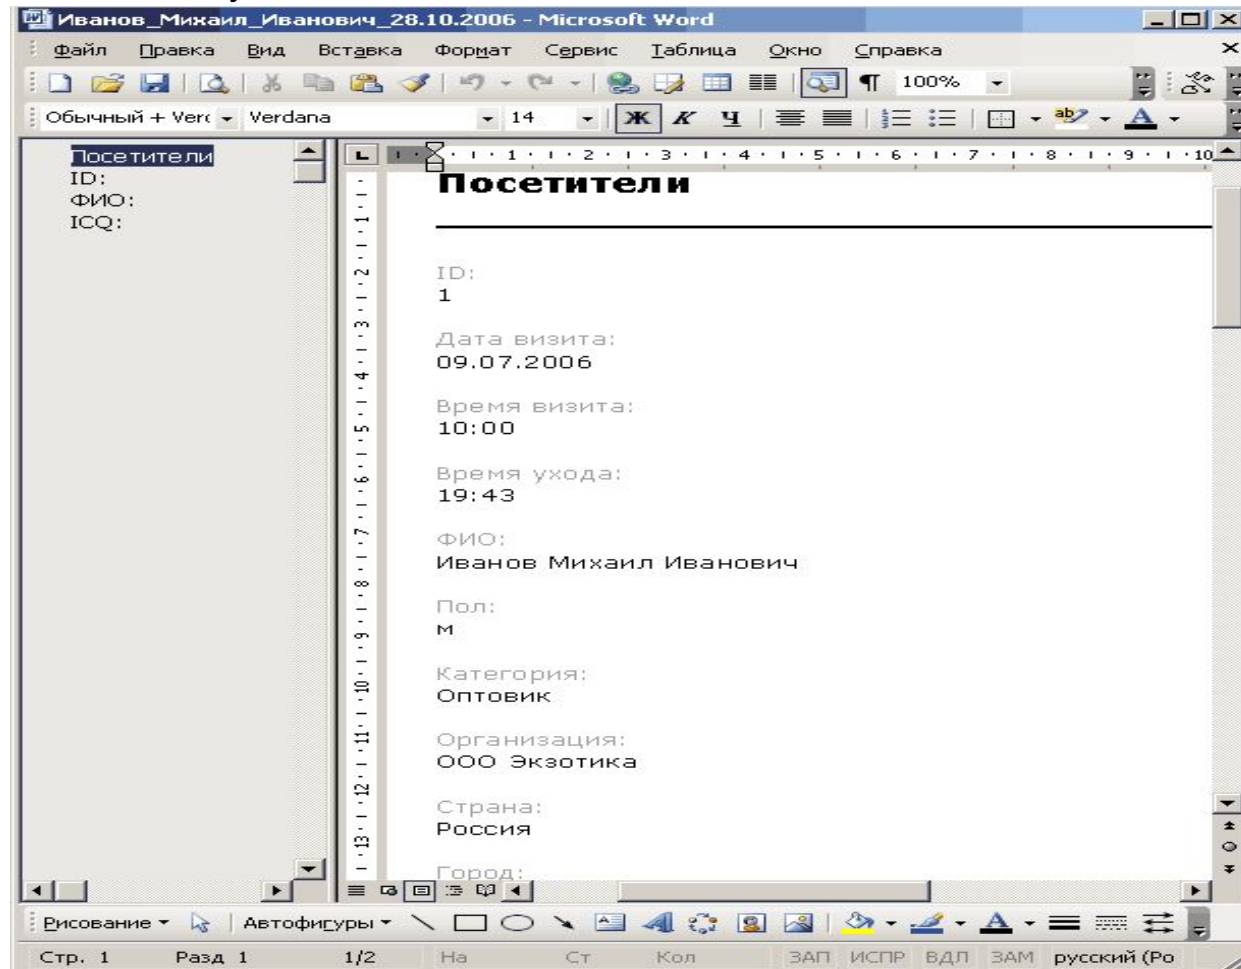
Иванов_Михаил_Иванович_28.10.2006 - Microsoft Word

Файл Правка Вид Вставка Формат Сервис Таблица Окно Справка

100%

Обычный + Verc Verdana 14 Ж К Ч

Посетители
ID:
ФИО:
ICQ:

Посетители

ID:
1

Дата визита:
09.07.2006

Время визита:
10:00

Время ухода:
19:43

ФИО:
Иванов Михаил Иванович

Пол:
м

Категория:
Оптовик

Организация:
ООО Экзотика

Страна:
Россия

Город:

Рисование Автофигуры

Стр. 1 Разд 1 1/2 На Ст Кол ЗАП ИСПР ВДЛ ЗАМ русский (Ро